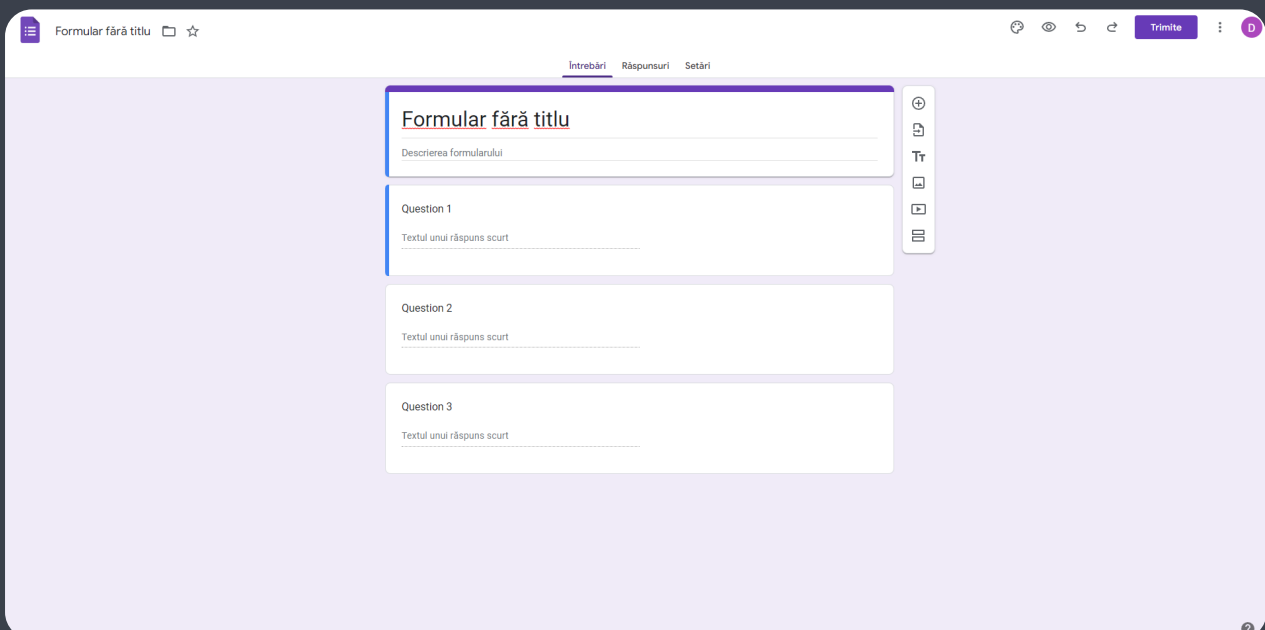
Formular fără titlu

Trimite

D

Întrebări Răspunsuri Setări

Formular fără titlu

Descrierea formularului

Question 1

Textul unui răspuns scurt

Question 2

Textul unui răspuns scurt

Question 3

Textul unui răspuns scurt